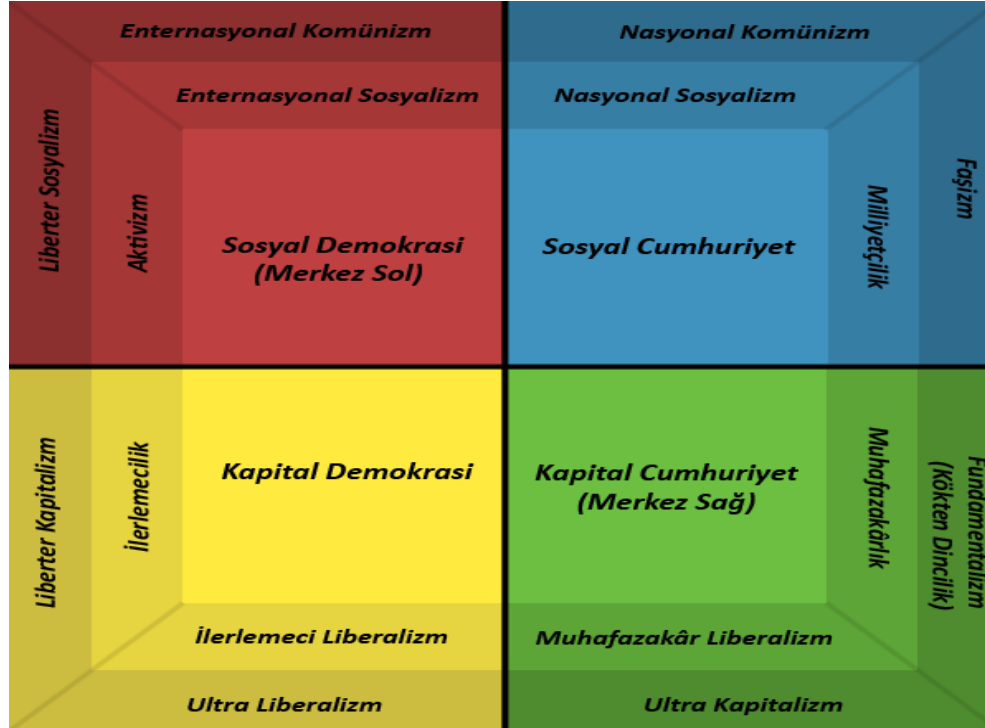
Enternasyonal Komünizm

Nasyonal Komünizm

Enternasyonal Sosyalizm

Nasyonal Sosyalizm

Liberter Sosyalizm

Aktivizm

Sosyal Demokrasi (Merkez Sol)

Sosyal Cumhuriyet

Milliyetçilik

Faşizm

Liberter Kapitalizm

İlerlemecilik

Kapital Demokrasi

Kapital Cumhuriyet (Merkez Sağ)

Muhafazakârlık

Fundamentalizm (Kökten Dincilik)

İlerlemeci Liberalizm

Muhafazakâr Liberalizm

Ultra Liberalizm

Ultra Kapitalizm